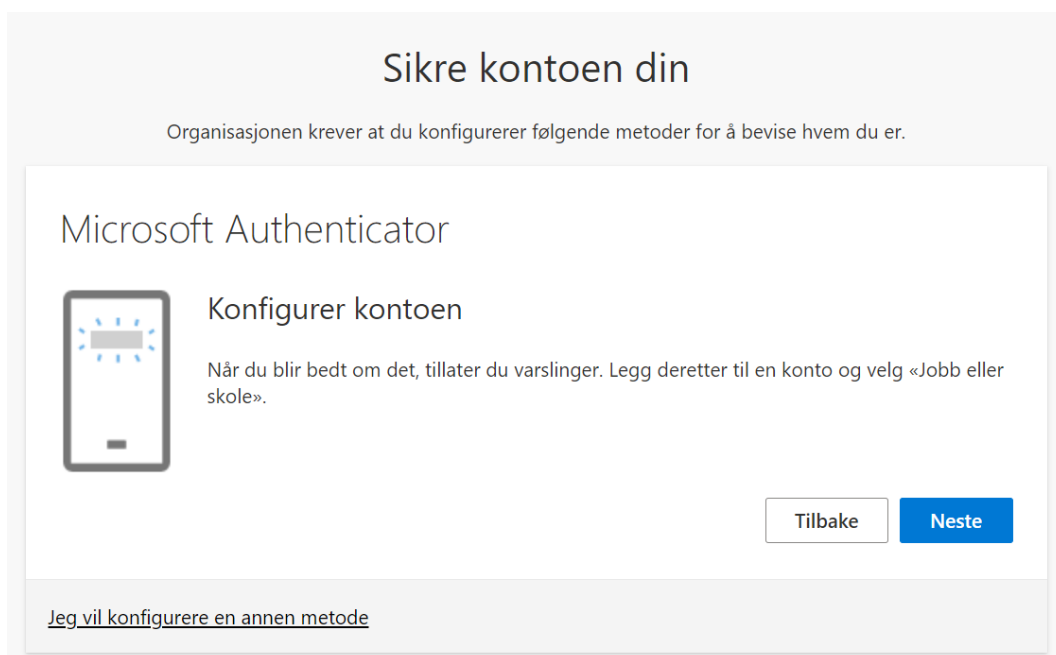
Sikre kontoen din

Organisasjonen krever at du konfigurerer følgende metoder for å bevise hvem du er.

Microsoft Authenticator

Konfigurer kontoen

Når du blir bedt om det, tillater du varslinger. Legg deretter til en konto og velg «Jobb eller skole».

Tilbake

Neste

Jeg vil konfigurere en annen metode